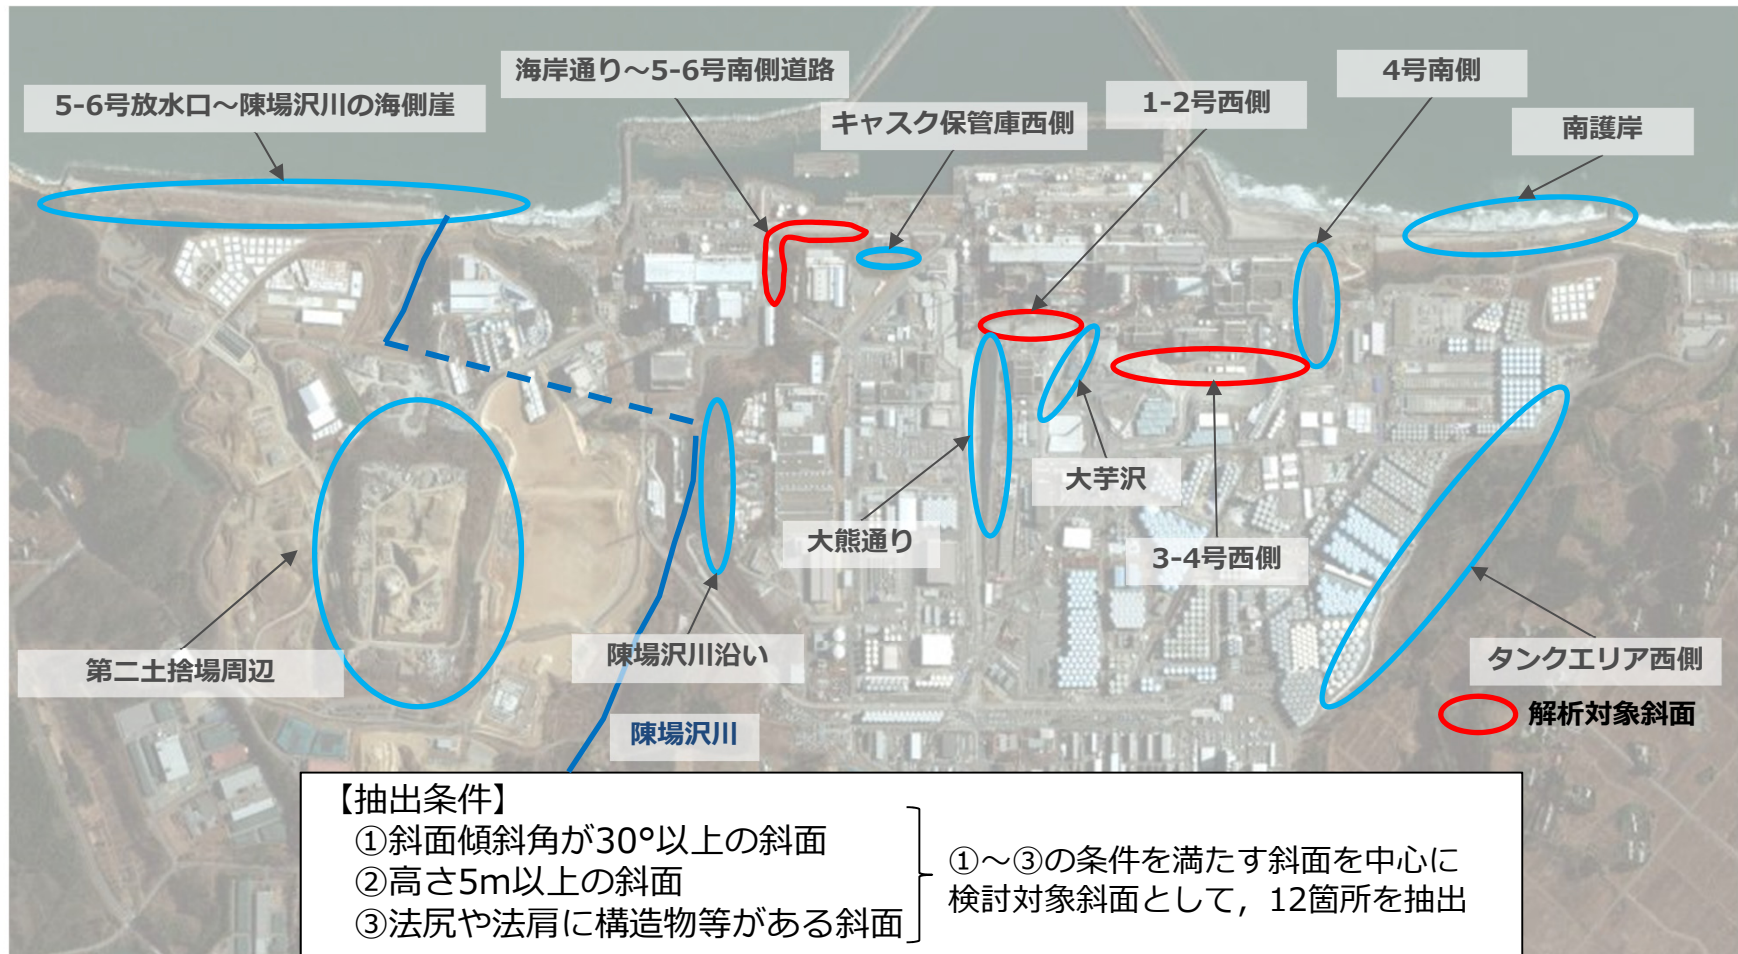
5-6号放水口～陳場沢川の海側崖

海岸通り～5-6号南側道路

キャスク保管庫西側

1-2号西側

4号南側

南護岸

大芋沢

大熊通り

3-4号西側

第二土捨場周辺

陳場沢川沿い

タンクエリア西側

解析対象斜面

陳場沢川

【抽出条件】
①斜面傾斜角が30°以上の斜面
②高さ5m以上の斜面
③法尻や法肩に構造物等がある斜面

①～③の条件を満たす斜面を中心に検討対象斜面として，12箇所を抽出